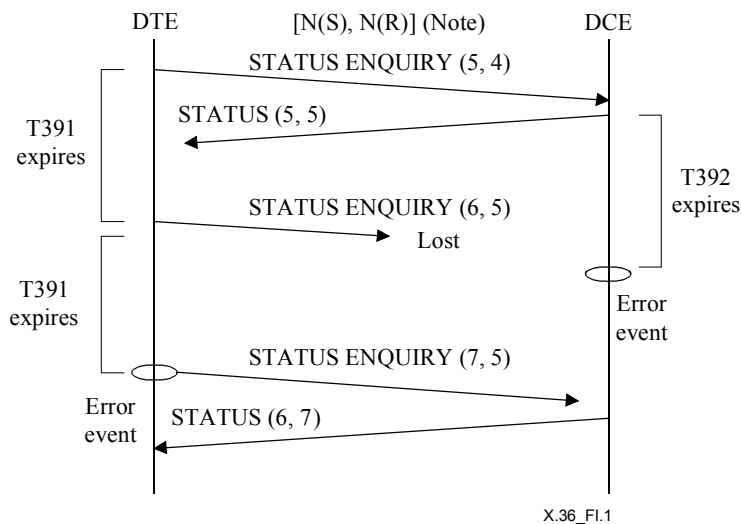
DTE

[N(S), N(R)] (Note)

DCE

STATUS ENQUIRY (5, 4)

STATUS (5, 5)

T391 expires

T392 expires

STATUS ENQUIRY (6, 5)

Lost

T391 expires

Error event

STATUS ENQUIRY (7, 5)

Error event

STATUS (6, 7)

X.36_FI.1